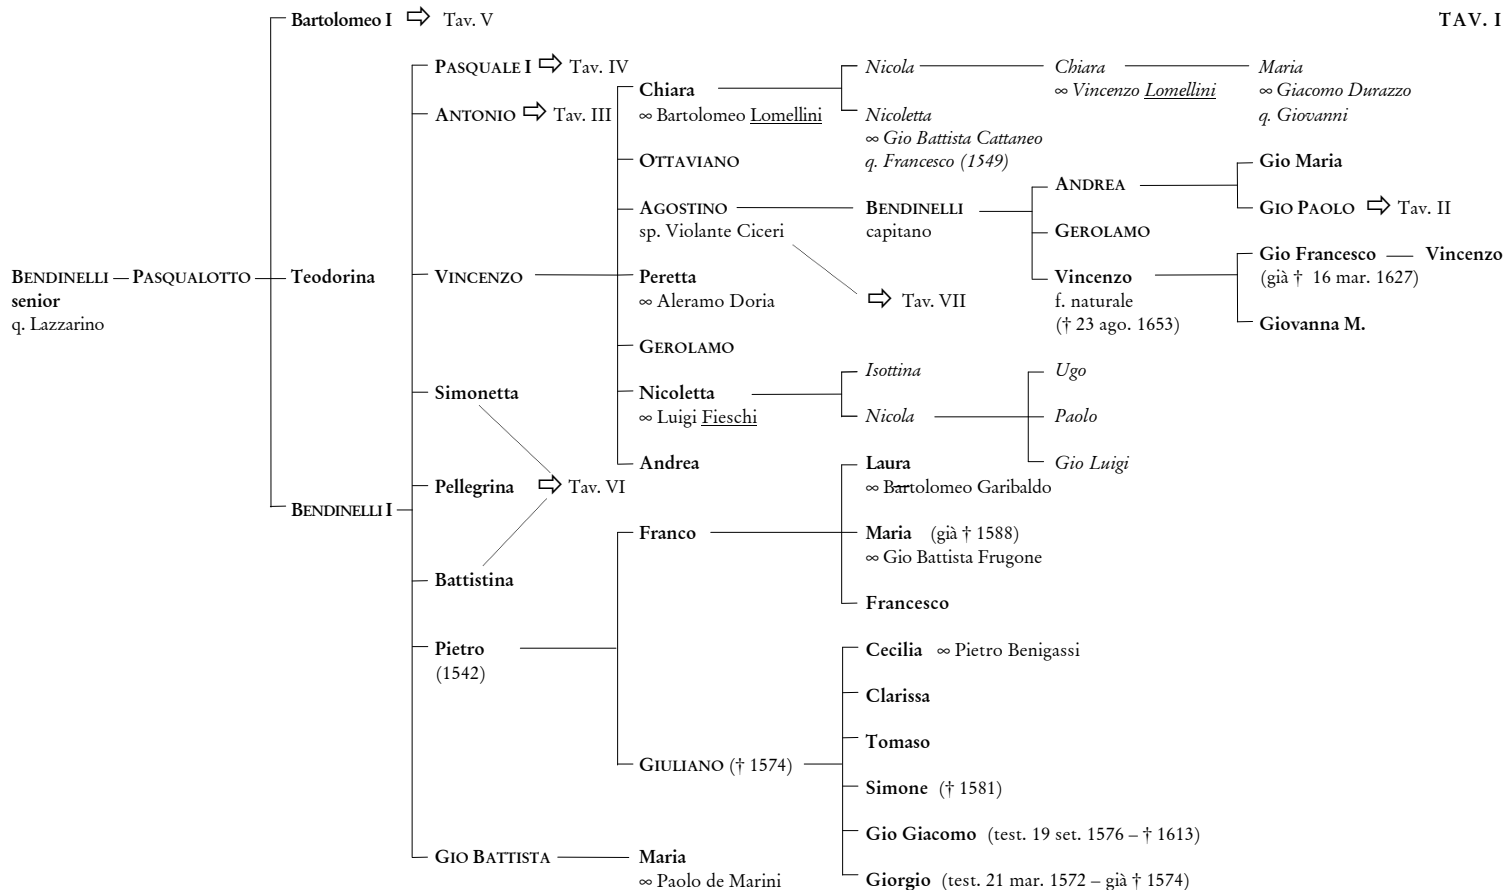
TAV. I

Bendinelli — Pasqualotto senior
q. Lazzarino

Bartolomeo I ⇨ Tav. V

Teodorina

Bendinelli I

Pasquale I ⇨ Tav. IV

Antonio ⇨ Tav. III

Vincenzo

Simonetta

Pellegrina ⇨ Tav. VI

Battistina

Pietro
(1542)

Gio Battista

Chiara
∞ Bartolomeo Lomellini

Ottaviano

Agostino
sp. Violante Ciceri

Peretta
∞ Aleramo Doria

Gerolamo

Nicoletta
∞ Luigi Fieschi

Andrea

Franco

Giuliano († 1574)

Maria
∞ Paolo de Marini

Nicola

Nicoletta
∞ Gio Battista Cattaneo
q. Francesco (1549)

Bendinelli
capitano

⇨ Tav. VII

Isottina

Nicola

Laura
∞ Bartolomeo Garibaldo

Maria (già † 1588)
∞ Gio Battista Frugone

Francesco

Cecilia ∞ Pietro Benigassi

Clarissa

Tomaso

Simone († 1581)

Gio Giacomo (test. 19 set. 1576 – † 1613)

Giorgio (test. 21 mar. 1572 – già † 1574)

Chiara
∞ Vincenzo Lomellini

Andrea

Gerolamo

Vincenzo
f. naturale
(† 23 ago. 1653)

Ugo

Paolo

Gio Luigi

Maria
∞ Giacomo Durazzo
q. Giovanni

Gio Maria

Gio Paolo ⇨ Tav. II

Gio Francesco — Vincenzo
(già † 16 mar. 1627)

Giovanna M.